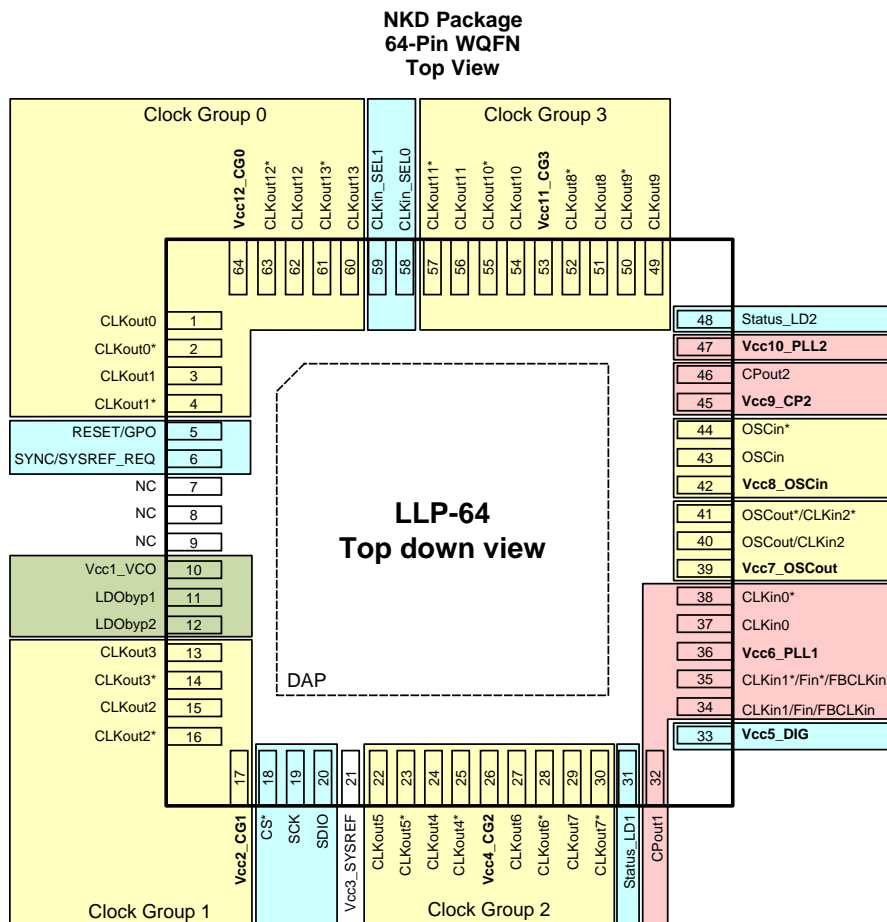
NKD Package
64-Pin WQFN
Top View

Clock Group 0

Clock Group 3

Vcc12_CG0
CLKout12*
CLKout12
CLKout13*
CLKout13
CLKin_SEL1
CLKin_SEL0
CLKout11*
CLKout11
CLKout10*
CLKout10
Vcc11_CG3
CLKout8*
CLKout8
CLKout9*
CLKout9

64
63
62
61
60
59
58
57
56
55
54
53
52
51
50
49

CLKout0 1
CLKout0* 2
CLKout1 3
CLKout1* 4
RESET/GPO 5
SYNC/SYSREF_REQ 6
NC 7
NC 8
NC 9
Vcc1_VCO 10
LDObyp1 11
LDObyp2 12
CLKout3 13
CLKout3* 14
CLKout2 15
CLKout2* 16

48 Status_LD2
47 Vcc10_PLL2
46 CPout2
45 Vcc9_CP2
44 OSCin*
43 OSCin
42 Vcc8_OSCin
41 OSCout*/CLKin2*
40 OSCout/CLKin2
39 Vcc7_OSCout
38 CLKin0*
37 CLKin0
36 Vcc6_PLL1
35 CLKin1*/Fin*/FBCLKin*
34 CLKin1/Fin/FBCLKin
33 Vcc5_DIG

LLP-64
Top down view

DAP

17
18
19
20
21
22
23
24
25
26
27
28
29
30
31
32

Vcc2_CG1
CS*
SCK
SDIO
Vcc3_SYSREF
CLKout5
CLKout5*
CLKout4
CLKout4*
Vcc4_CG2
CLKout6
CLKout6*
CLKout7
CLKout7*
Status_LD1
CPout1

Clock Group 1

Clock Group 2